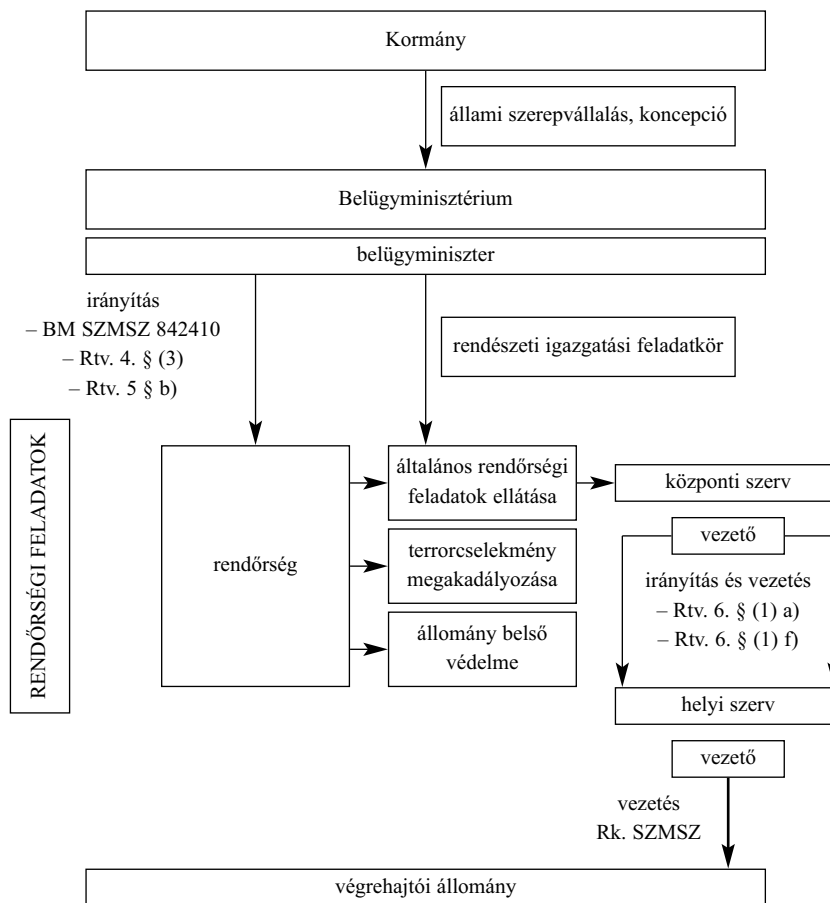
Kormány

állami szerepvállalás, koncepció

Belügyminisztérium

belügyminiszter

irányítás
– BM SZMSZ 842410
– Rtv. 4. § (3)
– Rtv. 5 § b)

rendészeti igazgatási feladatkör

RENDŐRSÉGI FELADATOK

rendőrség

általános rendőrségi feladatok ellátása

terrorcselekmény megakadályozása

állomány belső védelme

központi szerv

vezető

irányítás és vezetés
– Rtv. 6. § (1) a)
– Rtv. 6. § (1) f)

helyi szerv

vezető

vezetés
Rk. SZMSZ

végrehajtói állomány